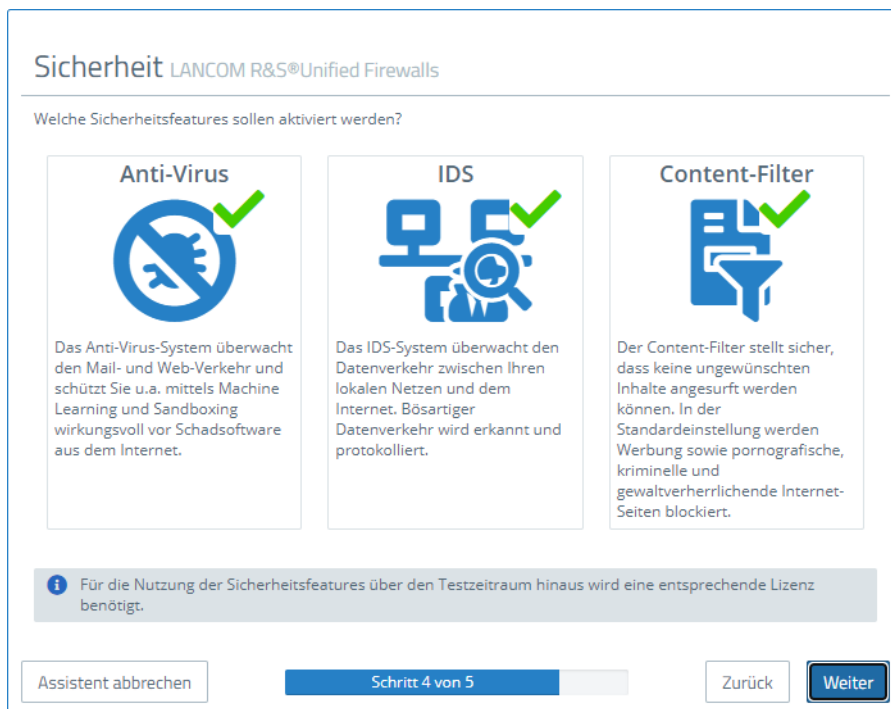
Sicherheit LANCOM R&S®Unified Firewalls

Welche Sicherheitsfeatures sollen aktiviert werden?

Anti-Virus

Das Anti-Virus-System überwacht den Mail- und Web-Verkehr und schützt Sie u.a. mittels Machine Learning und Sandboxing wirkungsvoll vor Schadsoftware aus dem Internet.

IDS

Das IDS-System überwacht den Datenverkehr zwischen Ihren lokalen Netzen und dem Internet. Bösartiger Datenverkehr wird erkannt und protokolliert.

Content-Filter

Der Content-Filter stellt sicher, dass keine ungewünschten Inhalte angesurft werden können. In der Standardeinstellung werden Werbung sowie pornografische, kriminelle und gewaltverherrlichende Internet-Seiten blockiert.

Für die Nutzung der Sicherheitsfeatures über den Testzeitraum hinaus wird eine entsprechende Lizenz benötigt.

Assistent abbrechen

Schritt 4 von 5

Zurück

Weiter